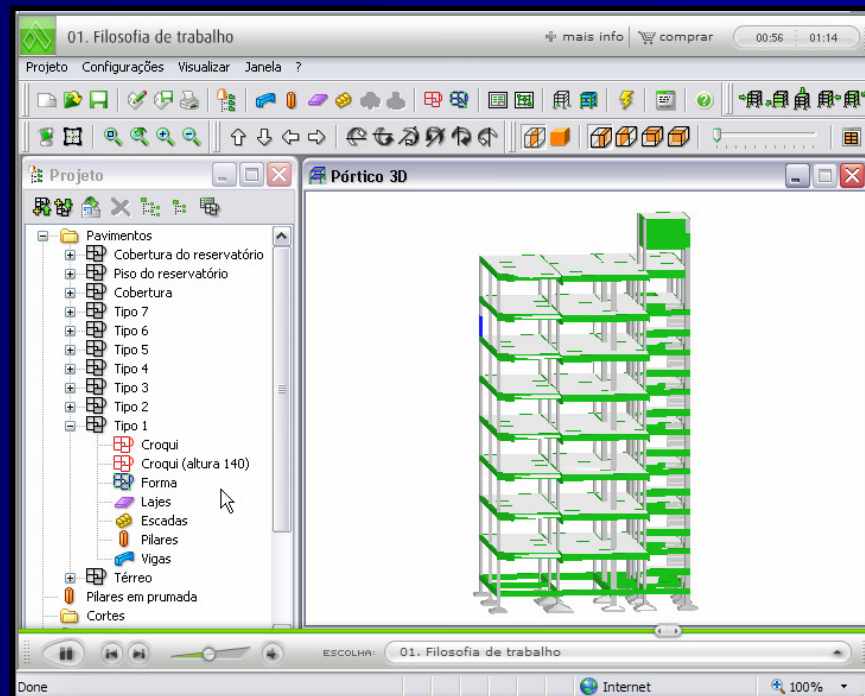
01. Filosofia de trabalho

+ mais info | comprar | 00:56 | 01:14

Projeto Configurações Visualizar Janela ?

Projeto

Pavimentos
Cobertura do reservatório
Piso do reservatório
Cobertura
Tipo 7
Tipo 6
Tipo 5
Tipo 4
Tipo 3
Tipo 2
Tipo 1
Croqui
Croqui (altura 140)
Forma
Lajes
Escadas
Pilares
Vigas
Térreo
Pilares em prumada
Cortes

Pórtico 3D

ESCOLHA: 01. Filosofia de trabalho

Done

Internet

100%